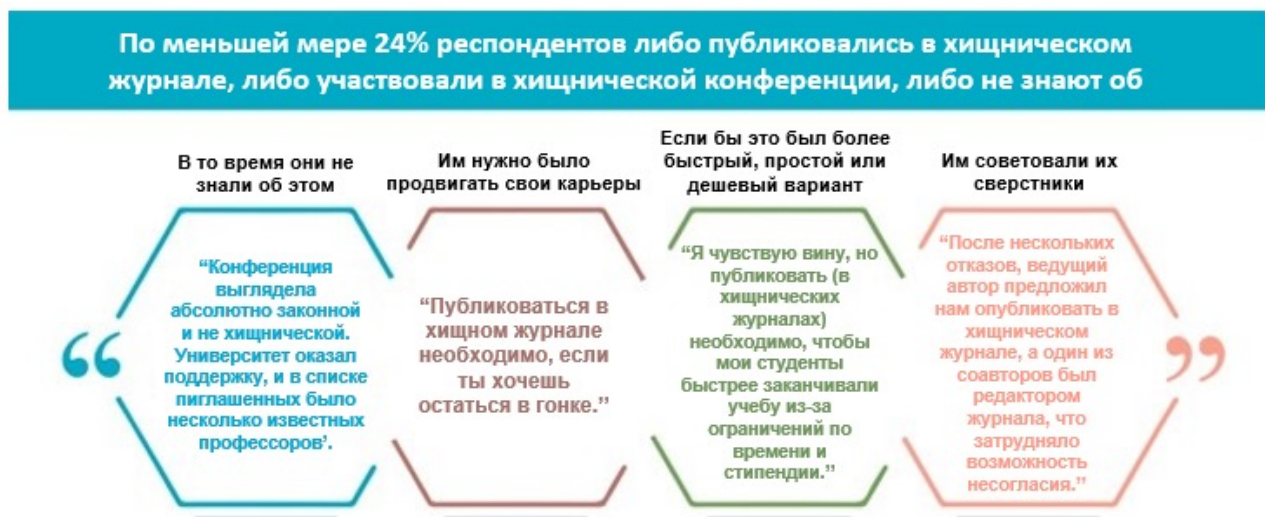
По меньшей мере 24% респондентов либо публиковались в хищническом журнале, либо участвовали в хищнической конференции, либо не знают об

В то время они не знали об этом

Им нужно было продвигать свои карьеры

Если бы это был более быстрый, простой или дешевый вариант

Им советовали их сверстники

“

“Конференция выглядела абсолютно законной и не хищнической. Университет оказал поддержку, и в списке приглашенных было несколько известных профессоров’.

“Публиковаться в хищном журнале необходимо, если ты хочешь остаться в гонке.”

“Я чувствую вину, но публиковать (в хищнических журналах) необходимо, чтобы мои студенты быстрее заканчивали учебу из-за ограничений по времени и стипендии.”

“После нескольких отказов, ведущий автор предложил нам опубликовать в хищническом журнале, а один из соавторов был редактором журнала, что затрудняло возможность несогласия.”

”